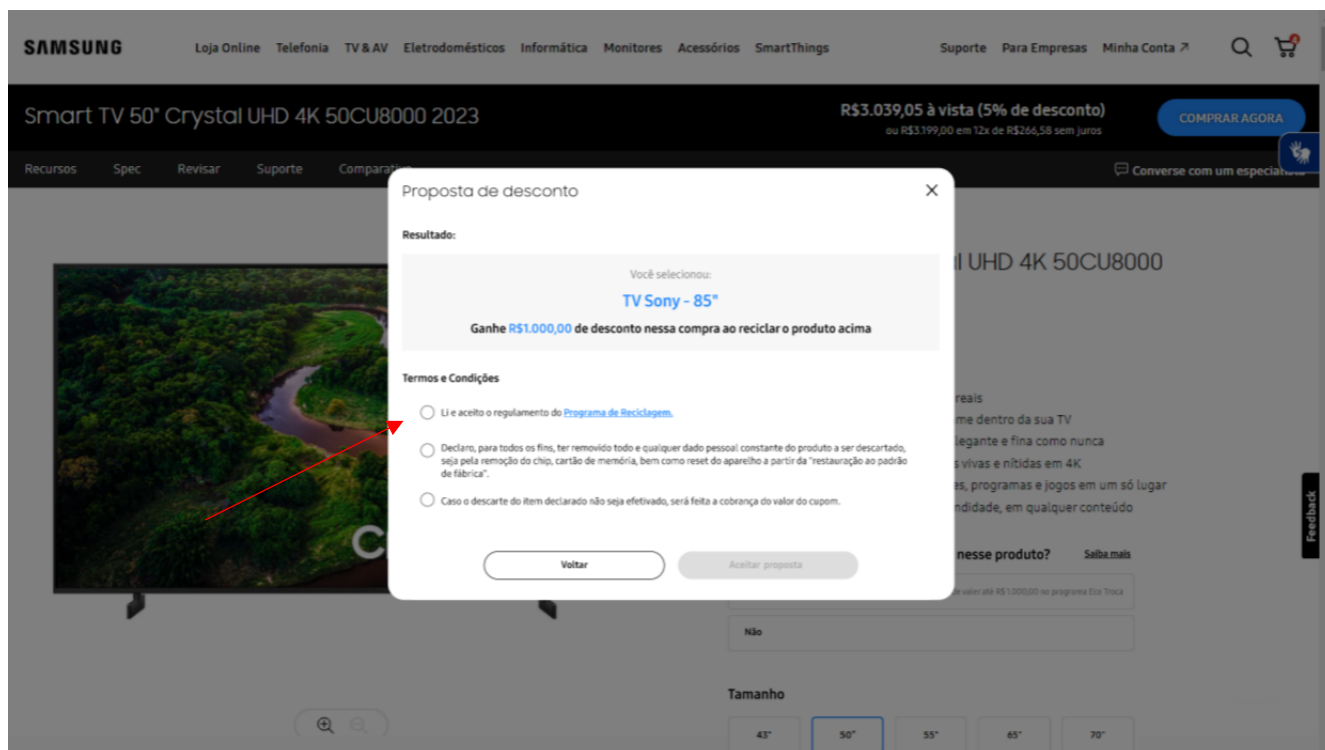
SAMSUNG Loja Online Telefonia TV & AV Eletrodomésticos Informática Monitores Acessórios SmartThings Suporte Para Empresas Minha Conta ↗

Smart TV 50" Crystal UHD 4K 50CU8000 2023

R$3.039,05 à vista (5% de desconto)
ou R$3.199,00 em 12x de R$266,58 sem juros

COMPRAR AGORA

Recursos Spec Revisar Suporte Comparativo

Converse com um especialista

Proposta de desconto

Resultado:

Você selecionou:

TV Sony - 85"

Ganhe R$1.000,00 de desconto nessa compra ao reciclar o produto acima

Termos e Condições

Li e aceito o regulamento do Programa de Reciclagem.

Declaro, para todos os fins, ter removido todo e qualquer dado pessoal constante do produto a ser descartado, seja pela remoção do chip, cartão de memória, bem como reset do aparelho a partir da "restauração ao padrão de fábrica".

Caso o descarte do item declarado não seja efetivado, será feita a cobrança do valor do cupom.

Voltar

Aceitar proposta

l UHD 4K 50CU8000

reais
me dentro da sua TV
legante e fina como nunca
s vivas e nítidas em 4K
es, programas e jogos em um só lugar
ndidade, em qualquer conteúdo

nesse produto? Saiba mais

de valor até R$1.000,00 no programa Eco Troca

Não

Tamanho

43" 50" 55" 65" 70"

Feedback